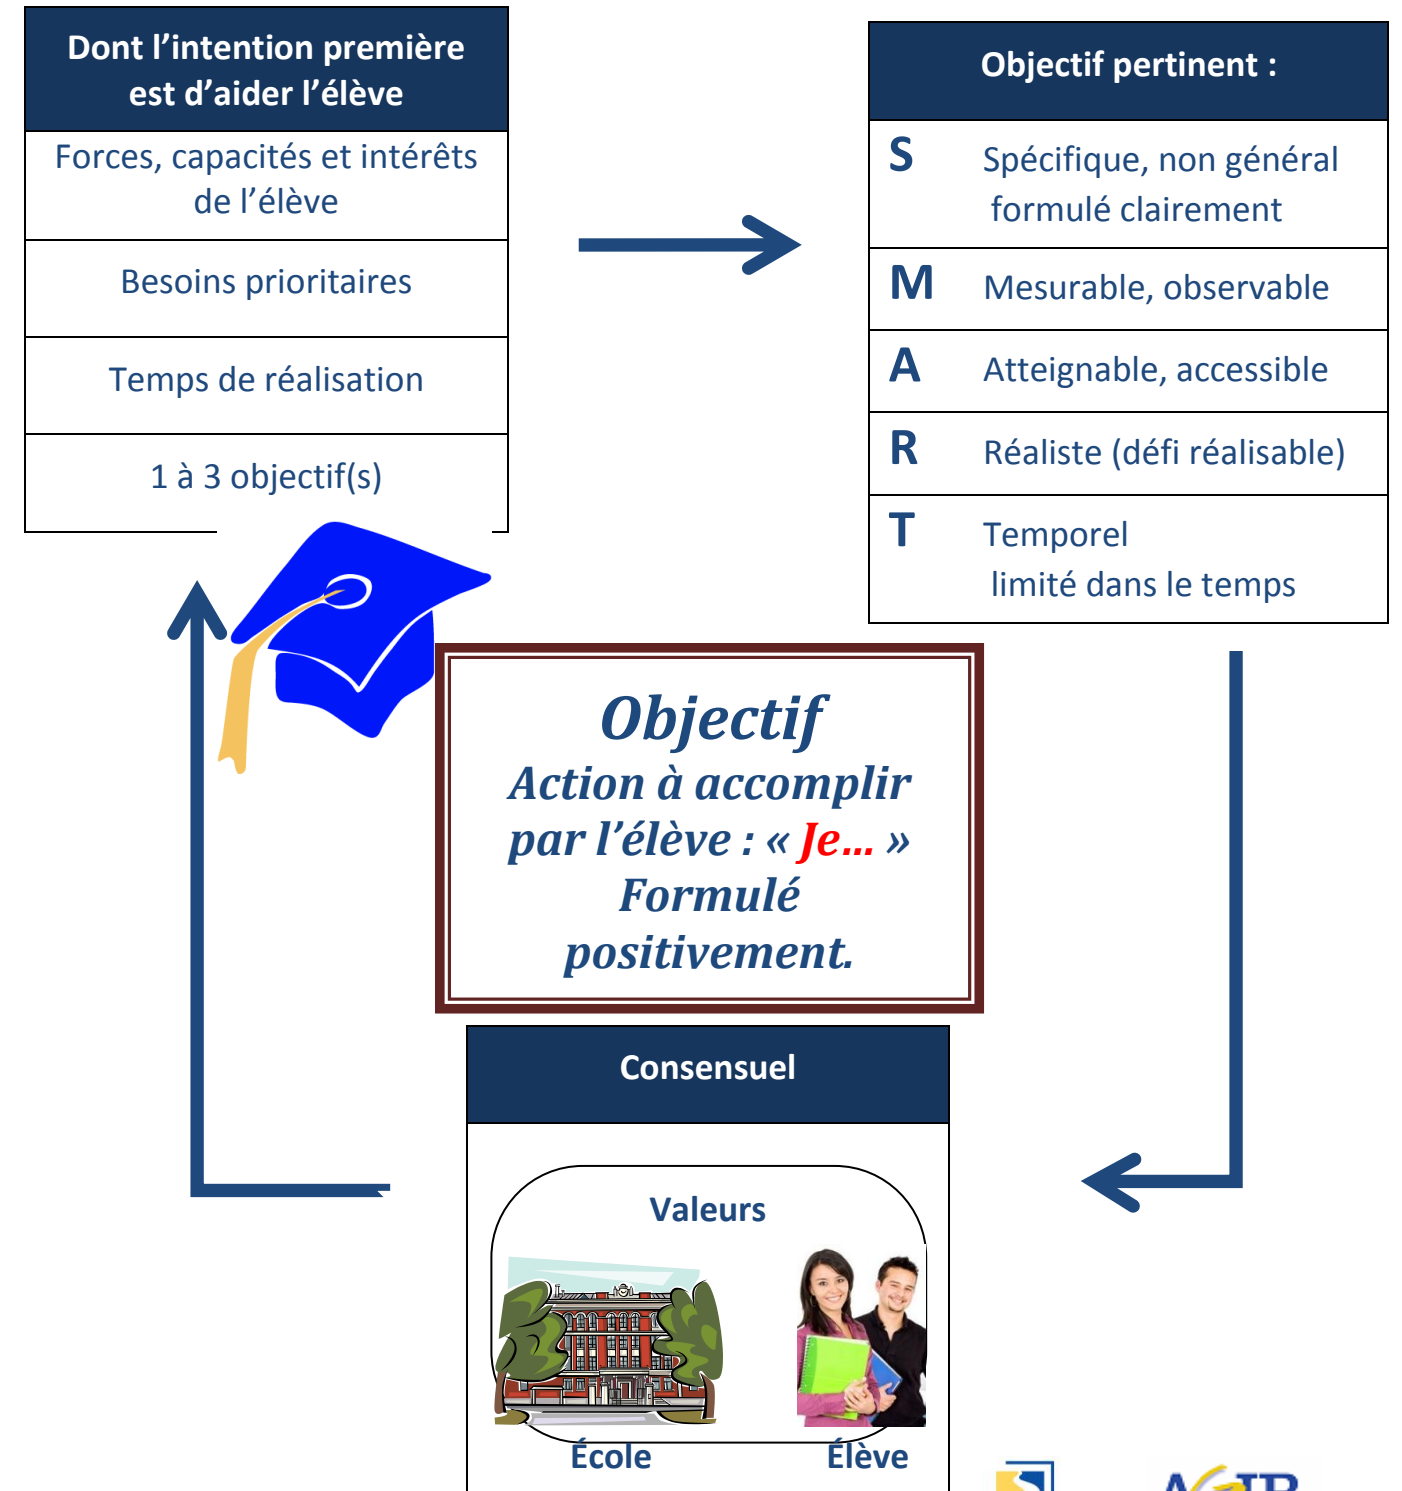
| Dont l'intention première est d'aider l'élève |
|---|
| Forces, capacités et intérêts de l'élève |
| Besoins prioritaires |
| Temps de réalisation |
| 1 à 3 objectif(s) |

| Objectif pertinent : | |
|---|---|
| S | Spécifique, non général formulé clairement |
| M | Mesurable, observable |
| A | Atteignable, accessible |
| R | Réaliste (défi réalisable) |
| T | Temporel limité dans le temps |

Objectif
Action à accomplir par l'élève : « Je… »
Formulé positivement.

Consensuel

Valeurs

École

Élève

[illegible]